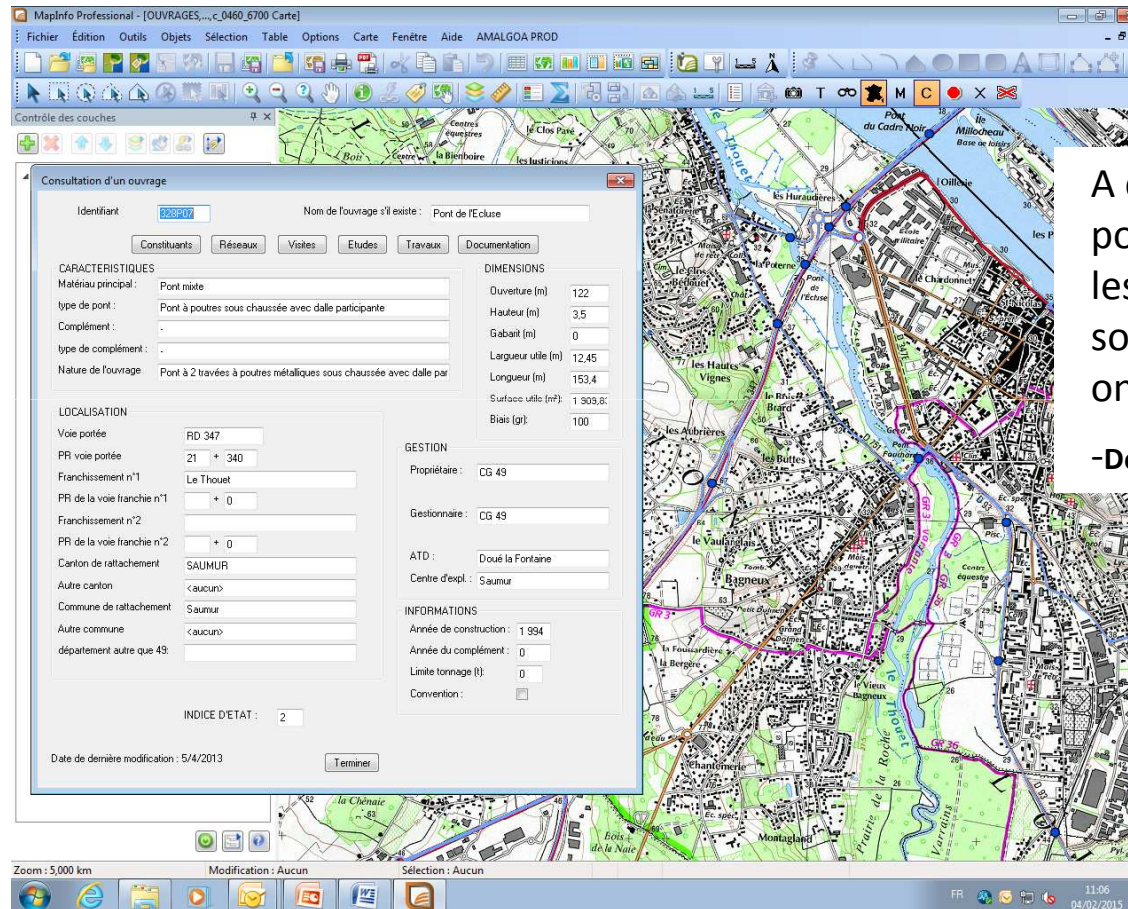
MapInfo Professional - [OUVRAGES,...,c_0460_6700 Carte]

Fichier Édition Outils Objets Sélection Table Options Carte Fenêtre Aide AMALGOA PROD

Contrôle des couches

Consultation d'un ouvrage

Identifiant 328P07

Nom de l'ouvrage s'il existe : Pont de l'Ecluse

Constituants Réseaux Visites Etudes Travaux Documentation

CARACTERISTIQUES

Matériau principal : Pont mixte

type de pont : Pont à poutres sous chaussée avec dalle participante

Complément : -

type de complément : -

Nature de l'ouvrage Pont à 2 travées à poutres métalliques sous chaussée avec dalle par

DIMENSIONS

Ouverture (m) 122

Hauteur (m) 3,5

Gabarit (m) 0

Largueur utile (m) 12,45

Longueur (m) 153,4

Surface utile (m²) 1 909,63

Biais (gr) 100

LOCALISATION

Voie portée RD 347

PR voie portée 21 + 340

Franchissement n°1 Le Thouet

PR de la voie franchie n°1 + 0

Franchissement n°2

PR de la voie franchie n°2 + 0

Canton de rattachement SAUMUR

Autre canton <aucun>

Commune de rattachement Saumur

Autre commune <aucun>

département autre que 49:

GESTION

Propriétaire : CG 49

Gestionnaire : CG 49

ATD : Doué la Fontaine

Centre d'expl. : Saumur

INFORMATIONS

Année de construction : 1 994

Année du complément : 0

Limite tonnage (t): 0

Convention :

INDICE D'ETAT : 2

Date de dernière modification : 5/4/2013

Terminer

A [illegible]
po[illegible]
les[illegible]
so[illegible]
on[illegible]

-De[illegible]

Le Clos Pavé
Centres équestres
la Bienboire
les Justicions
Pont du Cadre Noir
Île Millocheau
Base de loisirs
l'Oillerie
les Huraudières
École militaire
la Poterne
Pont de l'Ecluse
le Clos Bédouet
le Chardonnet
les Hautes Vignes
les Basses Brard
les Aubrières
les Buttes
le Vaulanglais
Bagneux
La Foussardière
la Bergère
Chantemerle
la Chênaie
Bois de la Naie
Montaglan
Prairie de la Roche
le Vieux Thouet
Thouet
GR 3
GR 36

Zoom : 5,000 km
Modification : Aucun
Sélection : Aucun

FR
11:06
04/02/2015